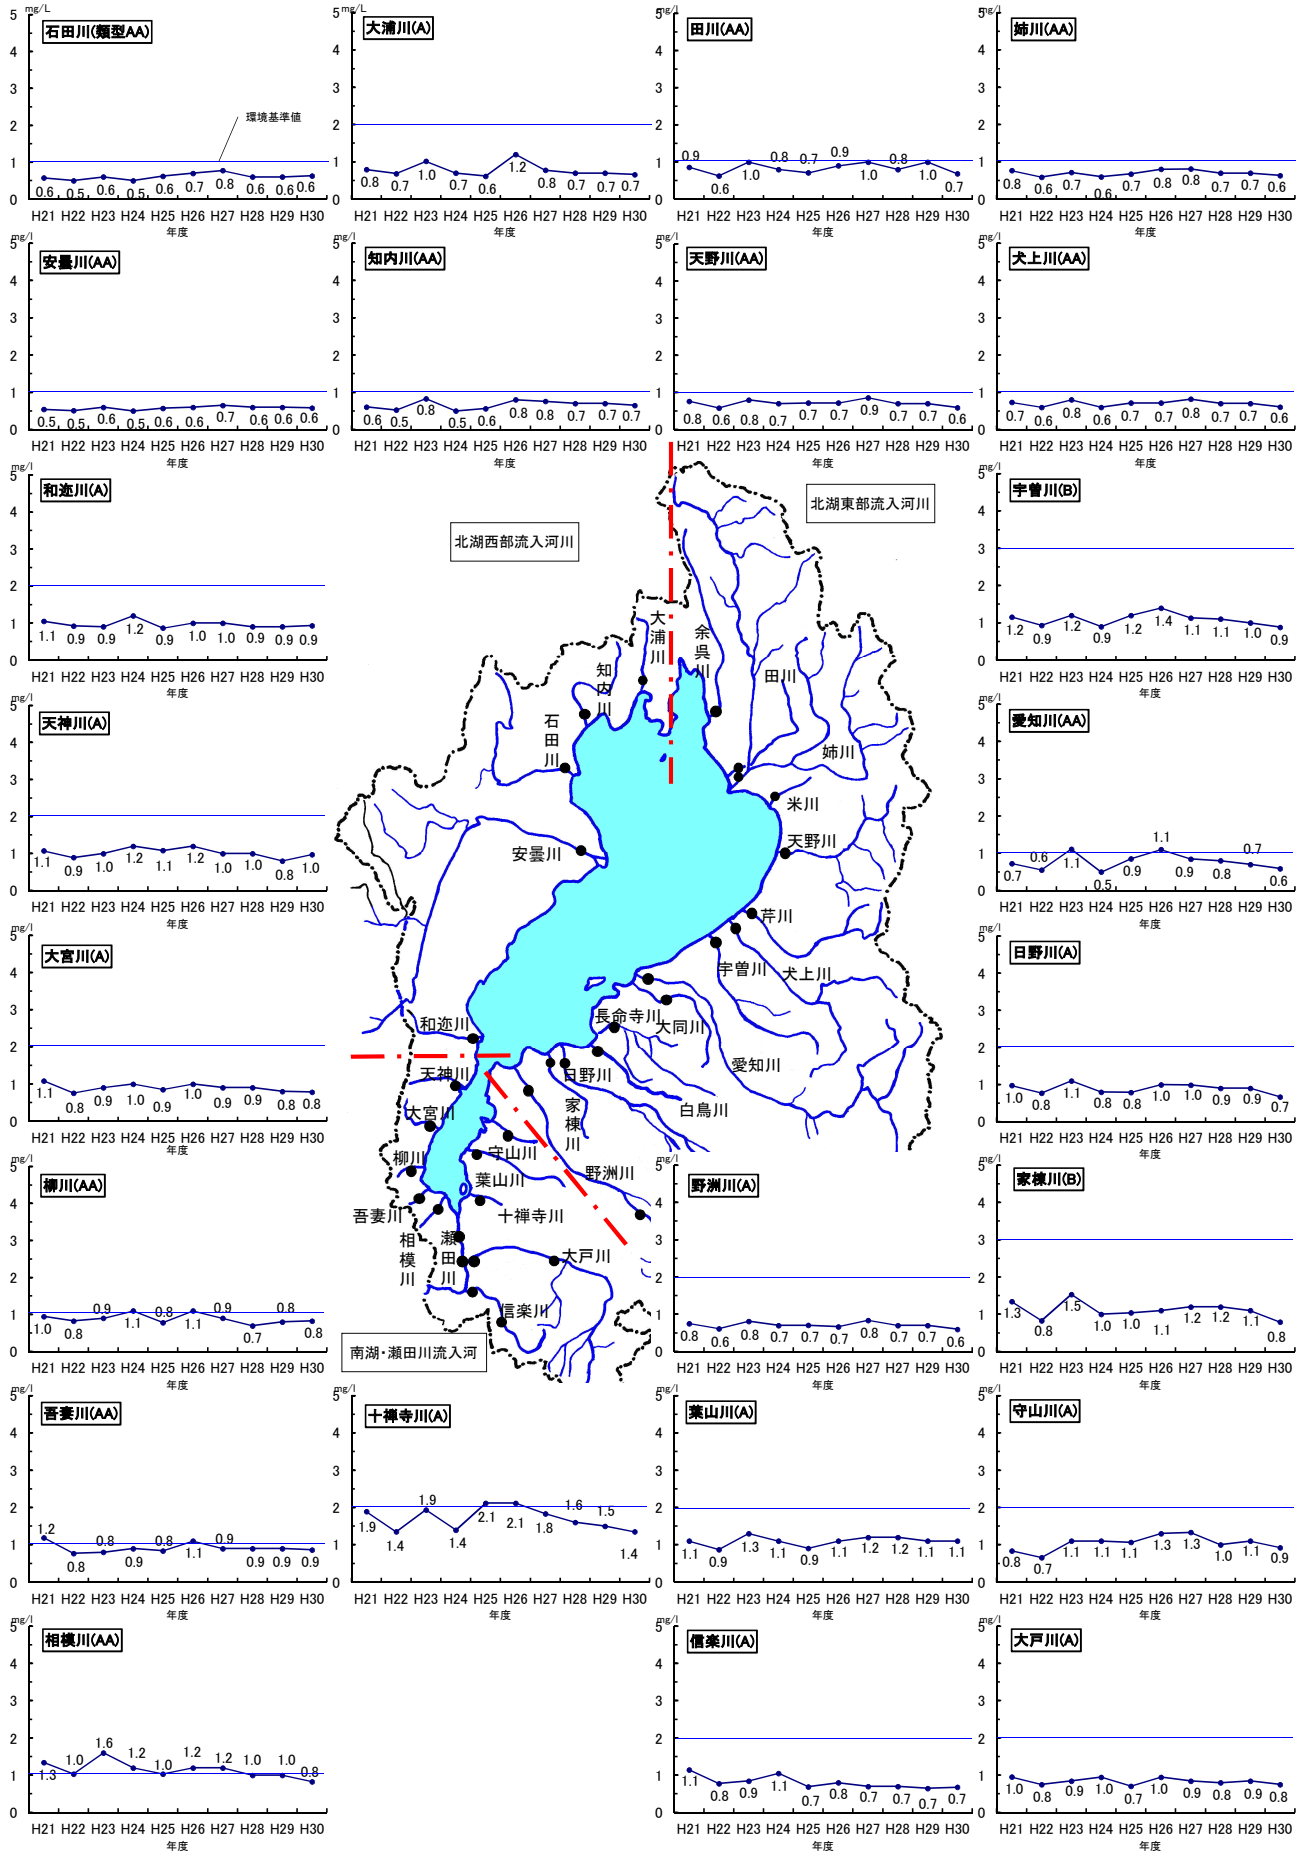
石田川(類型AA)
mg/L
5 4 3 2 1 0
環境基準値
0.6 0.5 0.6 0.5 0.6 0.7 0.8 0.6 0.6 0.6
H21 H22 H23 H24 H25 H26 H27 H28 H29 H30
年度

大浦川(A)
mg/L
0.8 0.7 1.0 0.7 0.6 1.2 0.8 0.7 0.7 0.7
H21 H22 H23 H24 H25 H26 H27 H28 H29 H30
年度

田川(AA)
mg/l
0.9 0.6 1.0 0.8 0.7 0.9 1.0 0.8 1.0 0.7
H21 H22 H23 H24 H25 H26 H27 H28 H29 H30
年度

姉川(AA)
mg/l
0.8 0.6 0.7 0.6 0.7 0.8 0.8 0.7 0.7 0.6
H21 H22 H23 H24 H25 H26 H27 H28 H29 H30
年度

安曇川(AA)
mg/l
0.5 0.5 0.6 0.6 0.5 0.6 0.6 0.7 0.6 0.6 0.6
H21 H22 H23 H24 H25 H26 H27 H28 H29 H30
年度

知内川(AA)
mg/l
0.6 0.5 0.8 0.5 0.6 0.8 0.8 0.7 0.7 0.7
H21 H22 H23 H24 H25 H26 H27 H28 H29 H30
年度

天野川(AA)
mg/l
0.8 0.6 0.8 0.7 0.7 0.7 0.9 0.7 0.7 0.6
H21 H22 H23 H24 H25 H26 H27 H28 H29 H30
年度

犬上川(AA)
mg/l
0.7 0.6 0.8 0.6 0.7 0.7 0.8 0.7 0.7 0.6
H21 H22 H23 H24 H25 H26 H27 H28 H29 H30
年度

和迩川(A)
mg/l
1.1 0.9 0.9 1.2 0.9 1.0 1.0 0.9 0.9 0.9
H21 H22 H23 H24 H25 H26 H27 H28 H29 H30
年度

北湖西部流入河川
北湖東部流入河川

宇曽川(B)
mg/l
1.2 0.9 1.2 0.9 1.2 1.4 1.1 1.1 1.0 0.9
H21 H22 H23 H24 H25 H26 H27 H28 H29 H30
年度

天神川(A)
mg/l
1.1 0.9 1.0 1.2 1.1 1.2 1.0 1.0 0.8 1.0
H21 H22 H23 H24 H25 H26 H27 H28 H29 H30
年度

愛知川(AA)
mg/l
0.7 0.6 1.1 0.5 0.9 1.1 0.9 0.8 0.7 0.6
H21 H22 H23 H24 H25 H26 H27 H28 H29 H30
年度

大宮川(A)
mg/l
1.1 0.8 0.9 1.0 0.9 1.0 0.9 0.9 0.8 0.8
H21 H22 H23 H24 H25 H26 H27 H28 H29 H30
年度

日野川(A)
mg/l
1.0 0.8 1.1 0.8 0.8 1.0 1.0 0.9 0.9 0.7
H21 H22 H23 H24 H25 H26 H27 H28 H29 H30
年度

大浦川 余呉川 知内川 石田川 田川 姉川 米川 天野川 安曇川 芹川 宇曽川 犬上川 長命寺川 大同川 和迩川 愛知川 天神川 日野川 家棟川 白鳥川 大宮川 守山川 柳川 野洲川 葉山川 吾妻川 十禅寺川 相模川 瀬田川 大戸川 信楽川

南湖・瀬田川流入河

柳川(AA)
mg/l
1.0 0.8 0.9 1.1 0.8 1.1 0.9 0.7 0.8 0.8
H21 H22 H23 H24 H25 H26 H27 H28 H29 H30
年度

野洲川(A)
mg/l
0.8 0.6 0.8 0.7 0.7 0.7 0.8 0.7 0.7 0.6
H21 H22 H23 H24 H25 H26 H27 H28 H29 H30
年度

家棟川(B)
mg/l
1.3 0.8 1.5 1.0 1.0 1.1 1.2 1.2 1.1 0.8
H21 H22 H23 H24 H25 H26 H27 H28 H29 H30
年度

吾妻川(AA)
mg/l
1.2 0.8 0.8 0.9 0.8 1.1 0.9 0.9 0.9 0.9
H21 H22 H23 H24 H25 H26 H27 H28 H29 H30
年度

十禅寺川(A)
mg/l
1.9 1.4 1.9 1.4 2.1 2.1 1.8 1.6 1.5 1.4
H21 H22 H23 H24 H25 H26 H27 H28 H29 H30
年度

葉山川(A)
mg/l
1.1 0.9 1.3 1.1 0.9 1.1 1.2 1.2 1.1 1.1
H21 H22 H23 H24 H25 H26 H27 H28 H29 H30
年度

守山川(A)
mg/l
0.8 0.7 1.1 1.1 1.1 1.3 1.3 1.0 1.1 0.9
H21 H22 H23 H24 H25 H26 H27 H28 H29 H30
年度

相模川(AA)
mg/l
1.3 1.0 1.6 1.2 1.0 1.2 1.2 1.0 1.0 0.8
H21 H22 H23 H24 H25 H26 H27 H28 H29 H30
年度

信楽川(A)
mg/l
1.1 0.8 0.9 1.1 0.7 0.8 0.7 0.7 0.7 0.7
H21 H22 H23 H24 H25 H26 H27 H28 H29 H30
年度

大戸川(A)
mg/l
1.0 0.8 0.9 1.0 0.7 1.0 0.9 0.8 0.9 0.8
H21 H22 H23 H24 H25 H26 H27 H28 H29 H30
年度